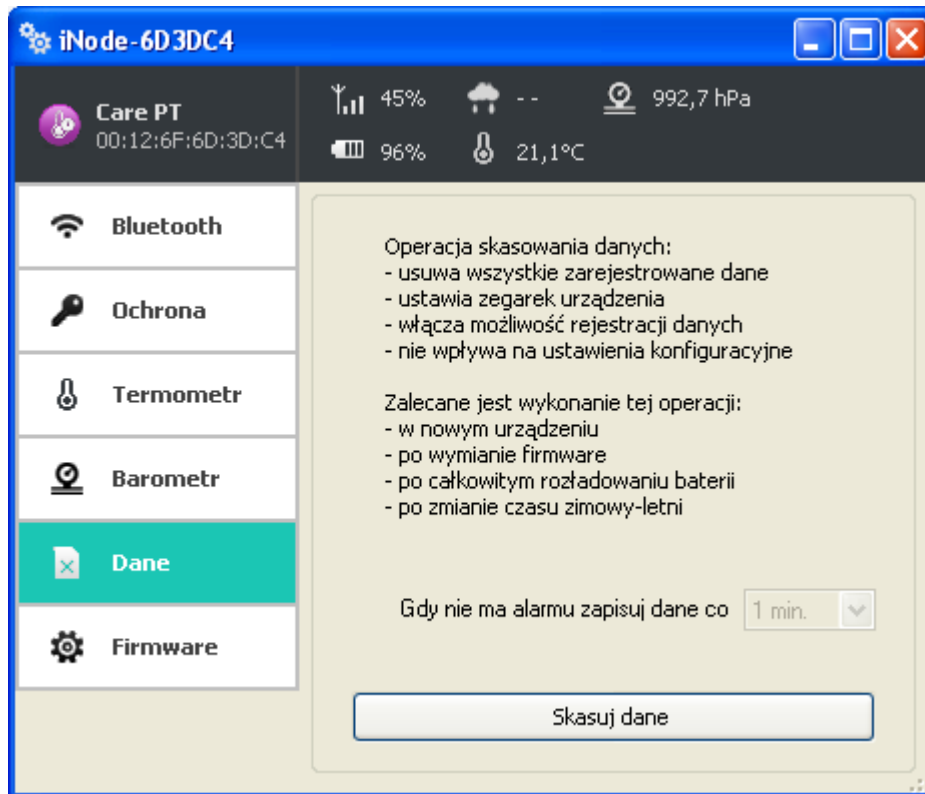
iNode-6D3DC4

Care PT
00:12:6F:6D:3D:C4

45%
- -
992,7 hPa
96%
21,1°C

Bluetooth
Ochrona
Termometr
Barometr
Dane
Firmware

Operacja skasowania danych:
- usuwa wszystkie zarejestrowane dane
- ustawia zegarek urządzenia
- włącza możliwość rejestracji danych
- nie wpływa na ustawienia konfiguracyjne

Zalecane jest wykonanie tej operacji:
- w nowym urządzeniu
- po wymianie firmware
- po całkowitym rozładowaniu baterii
- po zmianie czasu zimowy-letni

Gdy nie ma alarmu zapisuj dane co 1 min.

Skasuj dane